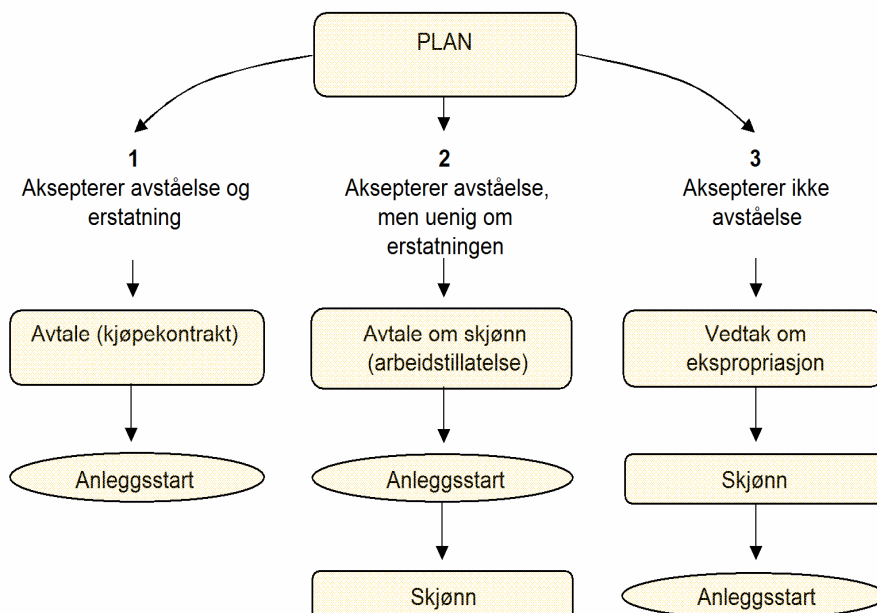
PLAN

1
Aksepterer avståelse og erstatning

Avtale (kjøpekontrakt)

Anleggsstart

2
Aksepterer avståelse, men uenig om erstatningen

Avtale om skjønn (arbeidstillatelse)

Anleggsstart

Skjønn

3
Aksepterer ikke avståelse

Vedtak om ekspropriasjon

Skjønn

Anleggsstart